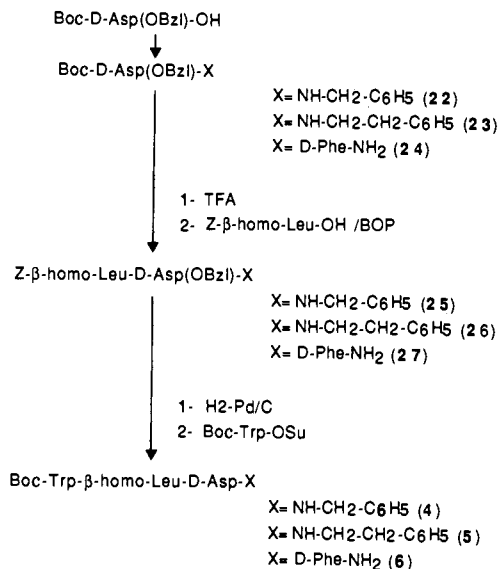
Boc-D-Asp(OBzl)-OH

Boc-D-Asp(OBzl)-X

X= NH-CH2-C6H5 (22)
X= NH-CH2-CH2-C6H5 (23)
X= D-Phe-NH$_2$ (24)

1- TFA
2- Z-β-homo-Leu-OH /BOP

Z-β-homo-Leu-D-Asp(OBzl)-X

X= NH-CH2-C6H5 (25)
X= NH-CH2-CH2-C6H5 (26)
X= D-Phe-NH$_2$ (27)

1- H2-Pd/C
2- Boc-Trp-OSu

Boc-Trp-β-homo-Leu-D-Asp-X

X= NH-CH2-C6H5 (4)
X= NH-CH2-CH2-C6H5 (5)
X= D-Phe-NH$_2$ (6)